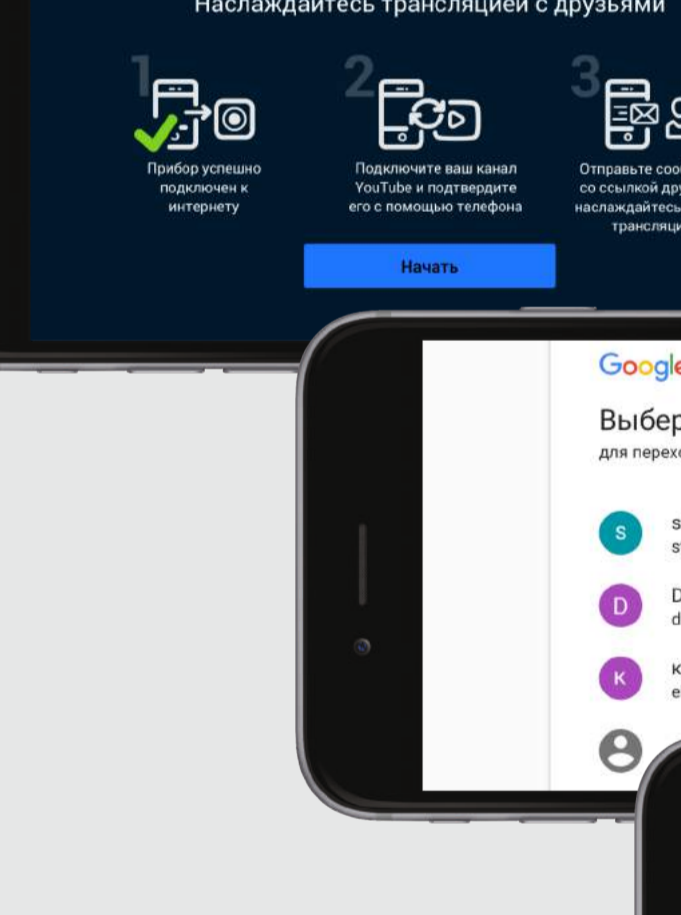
Наслаждайтесь трансляцией с друзьями

1

Прибор успешно подключен к интернету

2

Подключите ваш канал YouTube и подтвердите его с помощью телефона

3

Отправьте соо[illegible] со ссылкой дру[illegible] наслаждайтесь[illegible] трансляци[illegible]

Начать

Google

Выбер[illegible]

для перех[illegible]

S

s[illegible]
s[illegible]

D

D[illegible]
d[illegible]

K

K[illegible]
e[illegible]